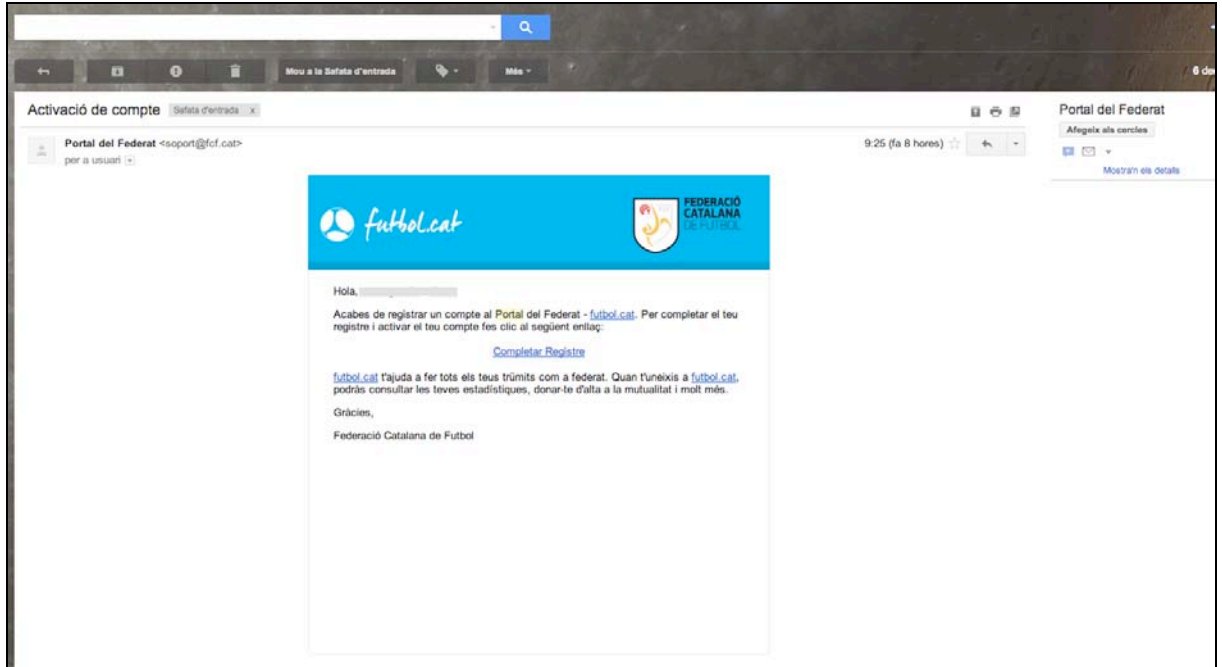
Mou a la Safata d'entrada

Més

6 de

Activació de compte Safata d'entrada x

Portal del Federat

Afegeix als cercles

Mostra'n els detalls

Portal del Federat <soport@fcf.cat>
per a usuari

9:25 (fa 8 hores)

futbol.cat

FEDERACIÓ CATALANA DE FUTBOL

Hola, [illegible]

Acabes de registrar un compte al Portal del Federat - futbol.cat. Per completar el teu registre i activar el teu compte fes clic al següent enllaç:

Completar Registre

futbol.cat t'ajuda a fer tots els teus tràmits com a federat. Quan t'uneixis a futbol.cat, podràs consultar les teves estadístiques, donar-te d'alta a la mutualitat i molt més.

Gràcies,

Federació Catalana de Futbol